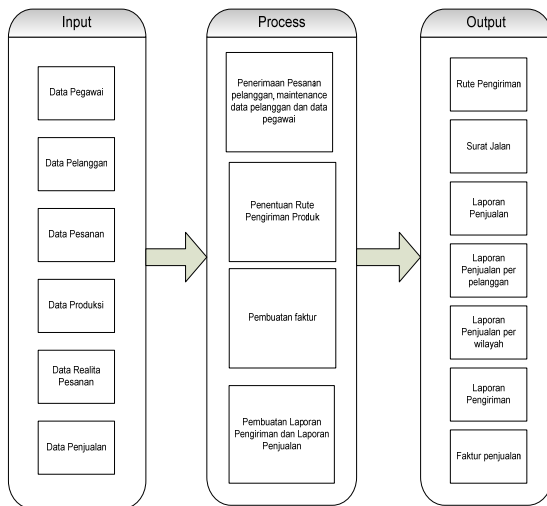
Input

Data Pegawai

Data Pelanggan

Data Pesanan

Data Produksi

Data Realita Pesanan

Data Penjualan

Process

Penerimaan Pesanan pelanggan, maintenance data pelanggan dan data pegawai

Penentuan Rute Pengiriman Produk

Pembuatan faktur

Pembuatan Laporan Pengiriman dan Laporan Penjualan

Output

Rute Pengiriman

Surat Jalan

Laporan Penjualan

Laporan Penjualan per pelanggan

Laporan Penjualan per wilayah

Laporan Pengiriman

Faktur penjualan